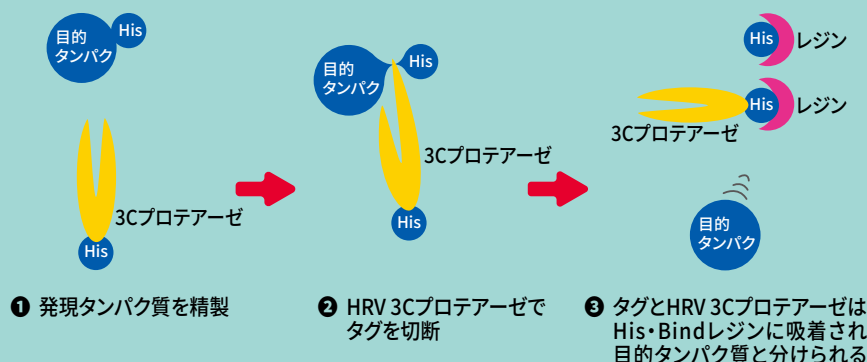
目的
タンパク
His

3Cプロテアーゼ
His

目的
タンパク
His

3Cプロテアーゼ
His

His
レジン

His
レジン

3Cプロテアーゼ

目的
タンパク

❶ 発現タンパク質を精製

❷ HRV 3Cプロテアーゼでタグを切断

❸ タグとHRV 3Cプロテアーゼは His・Bindレジンに吸着され目的タンパク質と分けられる